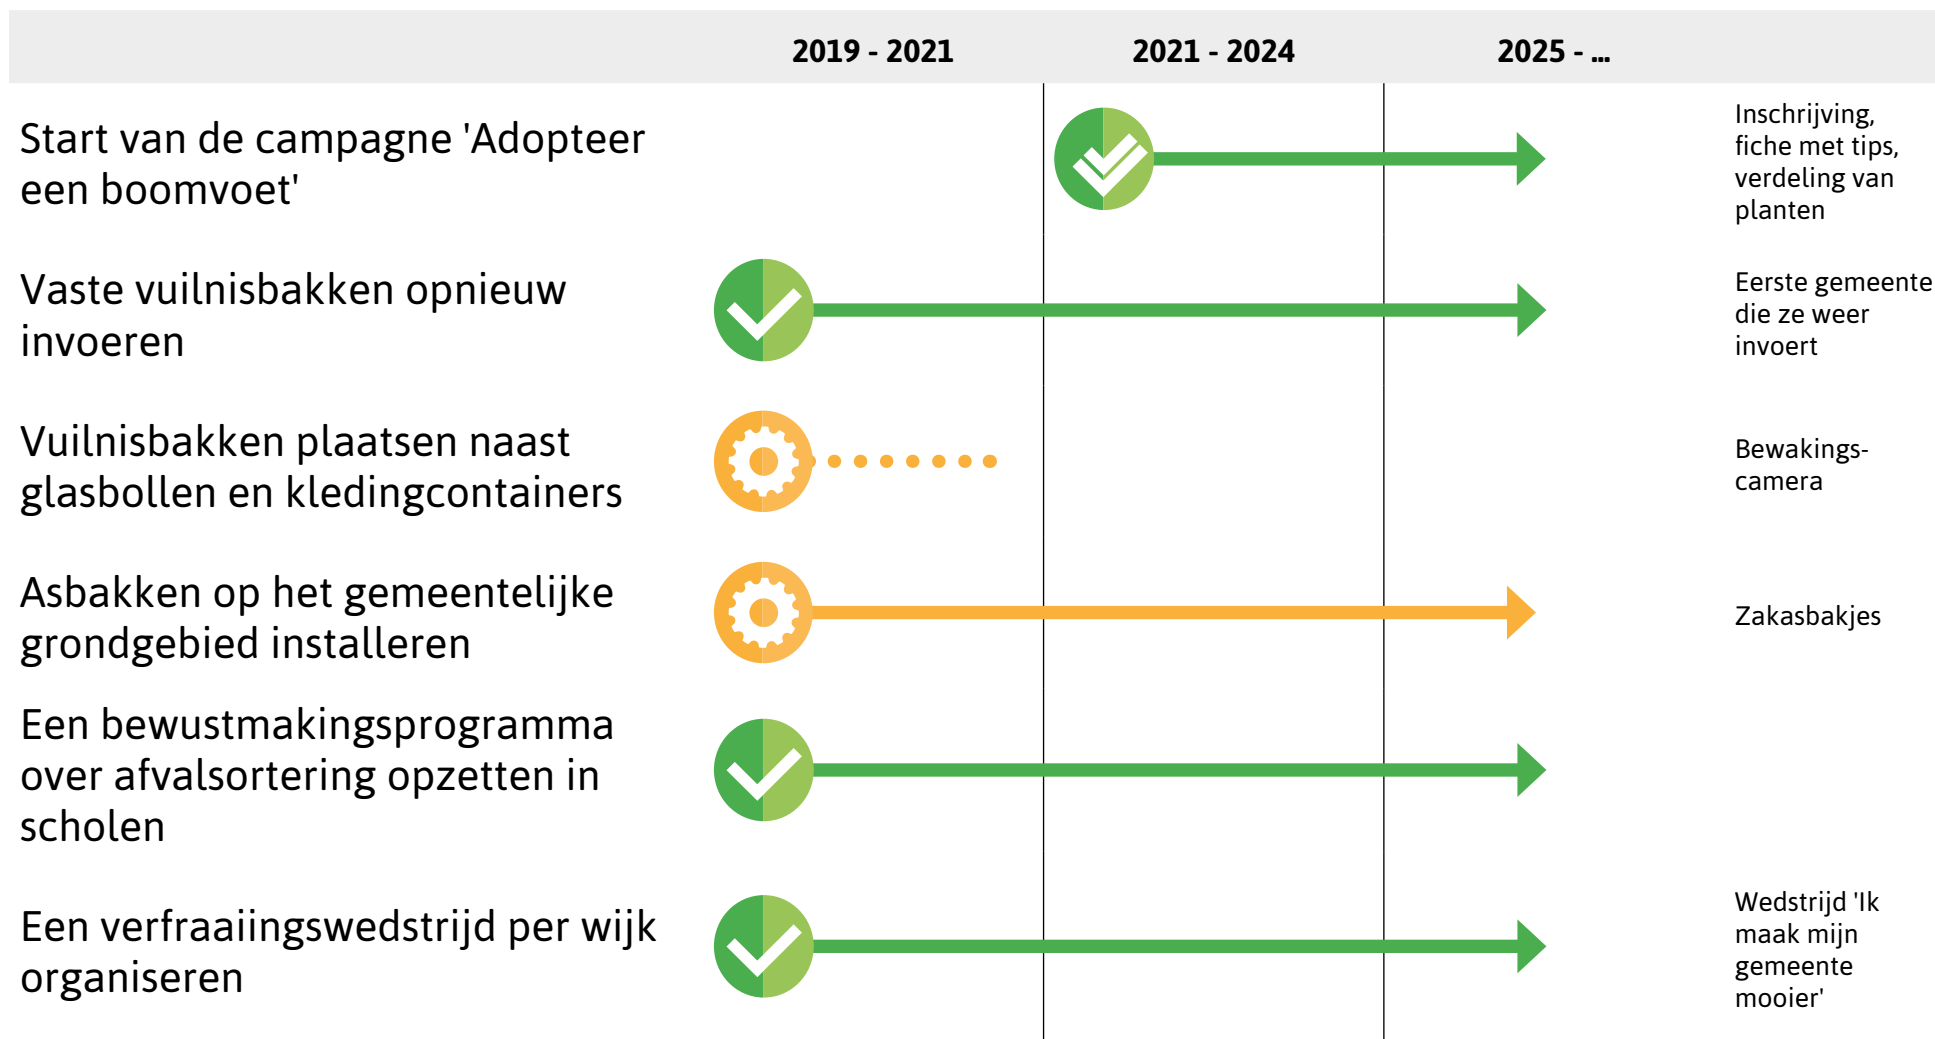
| | 2019 - 2021 | 2021 - 2024 | 2025 - ... | |
|---|---|---|---|---|
| Start van de campagne 'Adopteer een boomvoet' | | | | Inschrijving, fiche met tips, verdeling van planten |
| Vaste vuilnisbakken opnieuw invoeren | | | | Eerste gemeente die ze weer invoert |
| Vuilnisbakken plaatsen naast glasbollen en kledingcontainers | | | | Bewakings-camera |
| Asbakken op het gemeentelijke grondgebied installeren | | | | Zakasbakjes |
| Een bewustmakingsprogramma over afvalsortering opzetten in scholen | | | | |
| Een verfraaiingswedstrijd per wijk organiseren | | | | Wedstrijd 'Ik maak mijn gemeente mooier' |